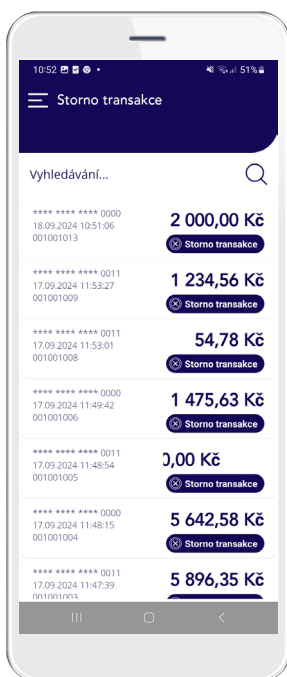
10:52 51%

Storno transakce

Vyhledávání...

**** **** **** 0000
18.09.2024 10:51:06
001001013
2 000,00 Kč
Storno transakce

**** **** **** 0011
17.09.2024 11:53:27
001001009
1 234,56 Kč
Storno transakce

**** **** **** 0011
17.09.2024 11:53:01
001001008
54,78 Kč
Storno transakce

**** **** **** 0000
17.09.2024 11:49:42
001001006
1 475,63 Kč
Storno transakce

**** **** **** 0011
17.09.2024 11:48:54
001001005
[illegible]0,00 Kč
Storno transakce

**** **** **** 0000
17.09.2024 11:48:15
001001004
5 642,58 Kč
Storno transakce

**** **** **** 0011
17.09.2024 11:47:39
001001003
5 896,35 Kč